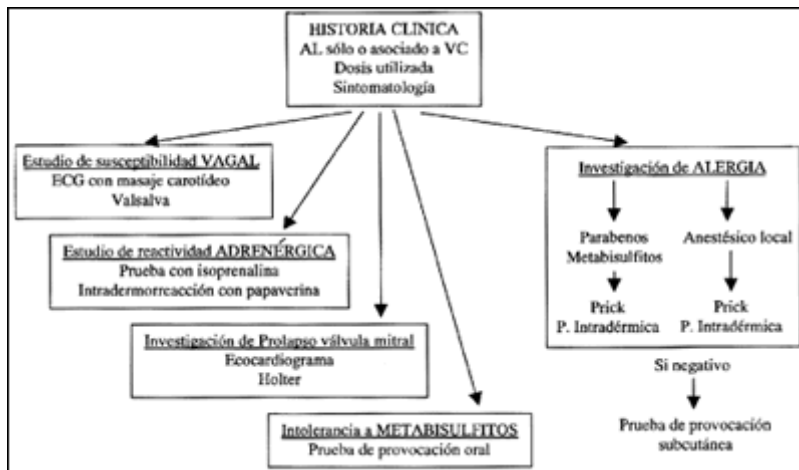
HISTORIA CLINICA
AL sólo o asociado a VC
Dosis utilizada
Sintomatología

Estudio de susceptibilidad VAGAL
ECG con masaje carotídeo
Valsalva

Estudio de reactividad ADRENÉRGICA
Prueba con isoprenalina
Intradermorreacción con papaverina

Investigación de Prolapso válvula mitral
Ecocardiograma
Holter

Intolerancia a METABISULFITOS
Prueba de provocación oral

Investigación de ALERGIA

Parabenos
Metabisulfitos

Prick
P. Intradérmica

Anestésico local

Prick
P. Intradérmica

Si negativo

Prueba de provocación subcutánea